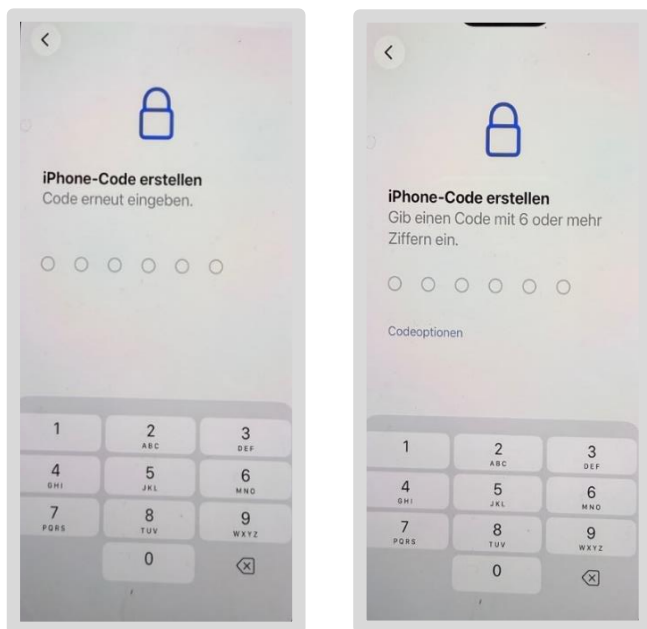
iPhone-Code erstellen
Code erneut eingeben.

1
2 ABC
3 DEF
4 GHI
5 JKL
6 MNO
7 PQRS
8 TUV
9 WXYZ
0

iPhone-Code erstellen
Gib einen Code mit 6 oder mehr Ziffern ein.

Codeoptionen

1
2 ABC
3 DEF
4 GHI
5 JKL
6 MNO
7 PQRS
8 TUV
9 WXYZ
0